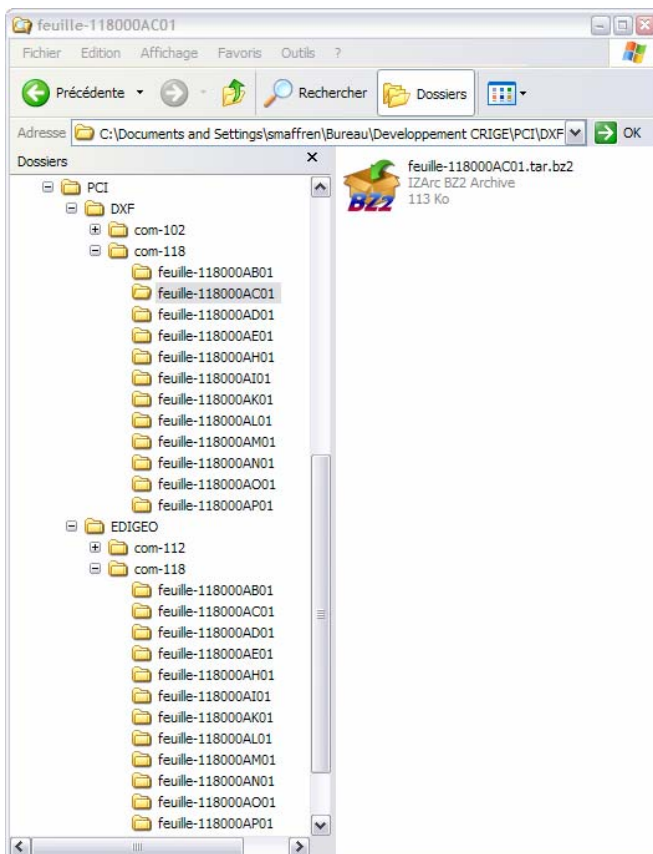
feuille-118000AC01

Fichier Edition Affichage Favoris Outils ?

Précédente Rechercher Dossiers

Adresse C:\Documents and Settings\smaffren\Bureau\Developpement CRIGE\PCI\DXF OK

Dossiers

PCI
DXF
com-102
com-118
feuille-118000AB01
feuille-118000AC01
feuille-118000AD01
feuille-118000AE01
feuille-118000AH01
feuille-118000AI01
feuille-118000AK01
feuille-118000AL01
feuille-118000AM01
feuille-118000AN01
feuille-118000AO01
feuille-118000AP01
EDIGEO
com-112
com-118
feuille-118000AB01
feuille-118000AC01
feuille-118000AD01
feuille-118000AE01
feuille-118000AH01
feuille-118000AI01
feuille-118000AK01
feuille-118000AL01
feuille-118000AM01
feuille-118000AN01
feuille-118000AO01
feuille-118000AP01

feuille-118000AC01.tar.bz2
IZArc BZ2 Archive
113 Ko
BZ2